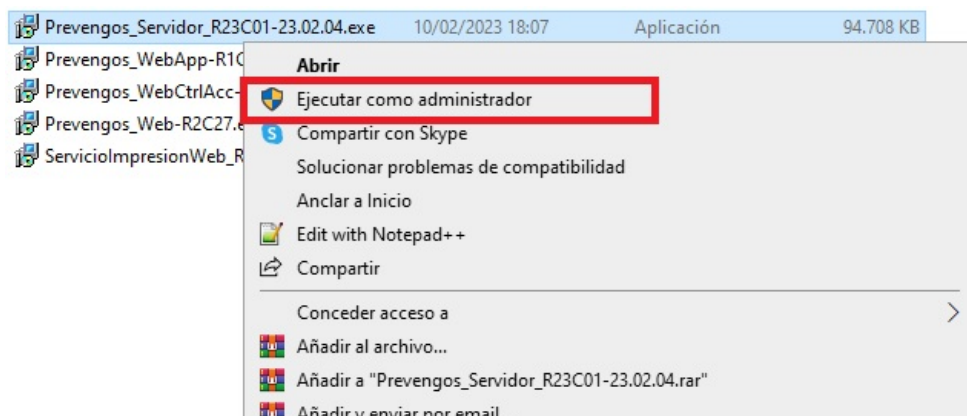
Prevengos_Servidor_R23C01-23.02.04.exe 10/02/2023 18:07 Aplicación 94.708 KB
Prevengos_WebApp-R1C
Prevengos_WebCtrlAcc-
Prevengos_Web-R2C27.
ServicioImpresionWeb_R

Abrir
Ejecutar como administrador
Compartir con Skype
Solucionar problemas de compatibilidad
Anclar a Inicio
Edit with Notepad++
Compartir
Conceder acceso a
Añadir al archivo...
Añadir a "Prevengos_Servidor_R23C01-23.02.04.rar"
Añadir y enviar por email